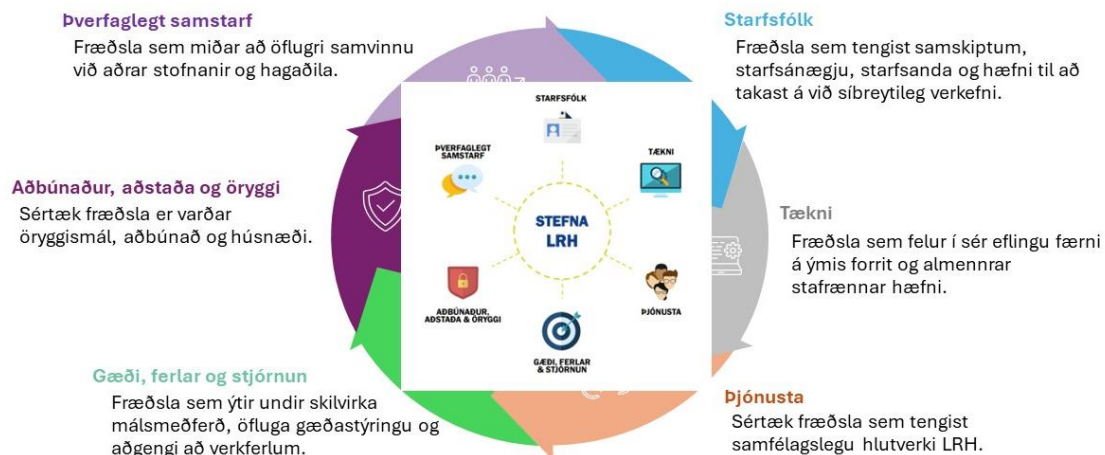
Þverfaglegt samstarf
Fræðsla sem miðar að öflugri samvinnu við aðrar stofnanir og hagaðila.

Starfsfólk
Fræðsla sem tengist samskiptum, starfsánægju, starfsanda og hæfni til að takast á við síbreytileg verkefni.

Aðbúnaður, aðstaða og öryggi
Sértæk fræðsla er varðar öryggismál, aðbúnað og húsnæði.

Tækni
Fræðsla sem felur í sér eflingu færni á ýmis forrit og almennrar stafrænnar hæfni.

STARFSFÓLK
ÞVERFAGLEGT SAMSTARF
TÆKNI
STEFNA LRH
AÐBÚNAÐUR, AÐSTAÐA & ÖRYGGI
ÞJÓNUSTA
GÆÐI, FERLAR & STJÓRNUN

Gæði, ferlar og stjórnun
Fræðsla sem ýtir undir skilvirka málsmeðferð, öfluga gæðastýringu og aðgengi að verkferlum.

Þjónusta
Sértæk fræðsla sem tengist samfélagslegu hlutverki LRH.